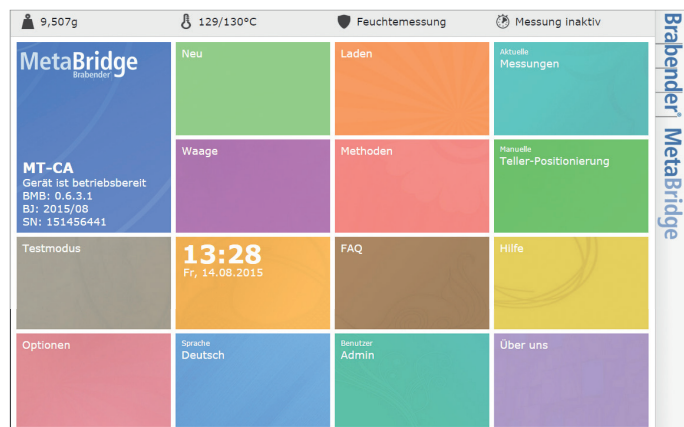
9,507g 129/130°C Feuchtemessung Messung inaktiv

MetaBridge
Brabender

MT-CA
Gerät ist betriebsbereit
BMB: 0.6.3.1
BJ: 2015/08
SN: 151456441

Neu

Laden

Aktuelle
Messungen

Waage

Methoden

Manuelle
Teller-Positionierung

Testmodus

13:28
Fr, 14.08.2015

FAQ

Hilfe

Optionen

Sprache
Deutsch

Benutzer
Admin

Über uns

Brabender MetaBridge